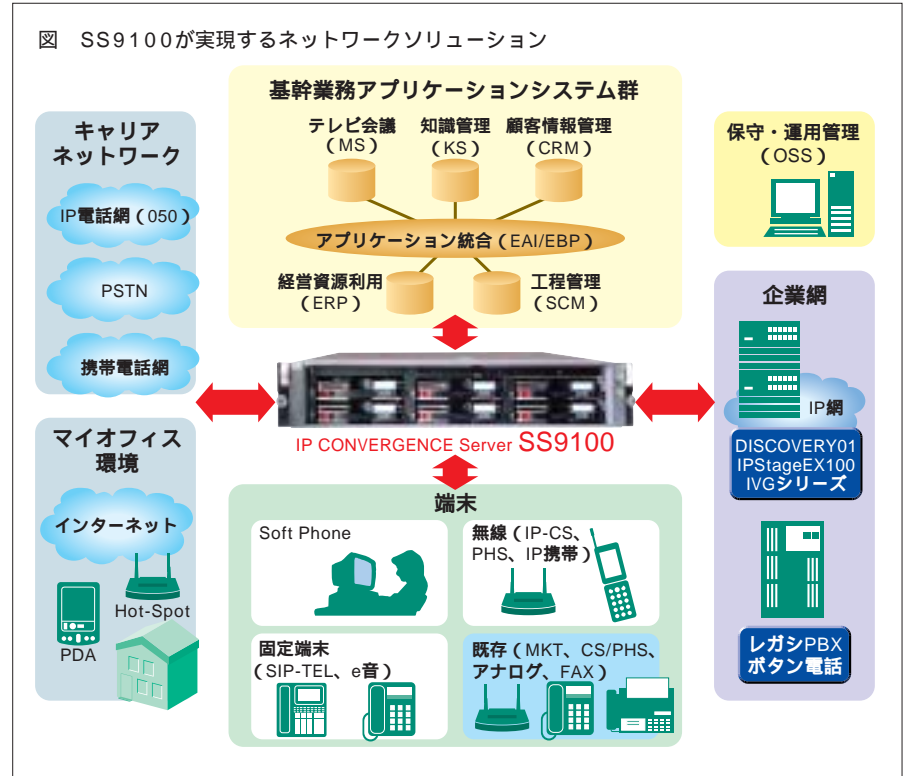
図　SS9100が実現するネットワークソリューション

基幹業務アプリケーションシステム群

テレビ会議（MS）

知識管理（KS）

顧客情報管理（CRM）

アプリケーション統合（EAI/EBP）

経営資源利用（ERP）

工程管理（SCM）

キャリアネットワーク

IP電話網（050）

PSTN

携帯電話網

保守・運用管理（OSS）

企業網

IP網

DISCOVERY01
IPStageEX100
IVGシリーズ

レガシPBX
ボタン電話

IP CONVERGENCE Server SS9100

マイオフィス環境

インターネット

Hot-Spot

PDA

端末

Soft Phone

無線（IP-CS、PHS、IP携帯）

固定端末（SIP-TEL、e音）

既存（MKT、CS/PHS、アナログ、FAX）